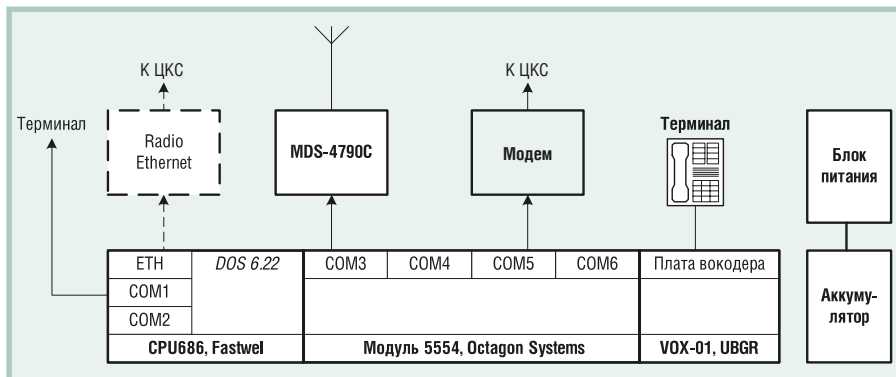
К ЦКС

Терминал

Radio Ethernet

MDS-4790C

К ЦКС

Модем

Терминал

Блок питания

| ETH | DOS 6.22 | COM3 | COM4 | COM5 | COM6 | Плата вокодера |
|---|---|---|---|---|---|---|
| COM1 | | | | | | |
| COM2 | | | | | | |
| CPU686, Fastwel | | Модуль 5554, Octagon Systems | | | | VOX-01, UBGR |

Аккумулятор